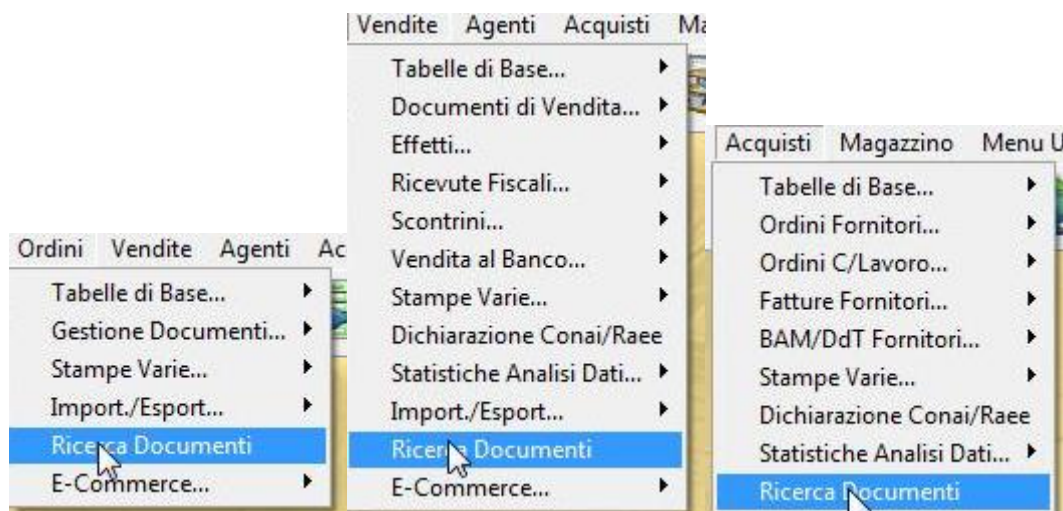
Ordini Vendite Agenti Ac

Tabelle di Base...
Gestione Documenti...
Stampe Varie...
Import./Esport...
Ricerca Documenti
E-Commerce...

Vendite Agenti Acquisti Ma

Tabelle di Base...
Documenti di Vendita...
Effetti...
Ricevute Fiscali...
Scontrini...
Vendita al Banco...
Stampe Varie...
Dichiarazione Conai/Raee
Statistiche Analisi Dati...
Import./Esport...
Ricerca Documenti
E-Commerce...

Acquisti Magazzino Menu U

Tabelle di Base...
Ordini Fornitori...
Ordini C/Lavoro...
Fatture Fornitori...
BAM/DdT Fornitori...
Stampe Varie...
Dichiarazione Conai/Raee
Statistiche Analisi Dati...
Ricerca Documenti